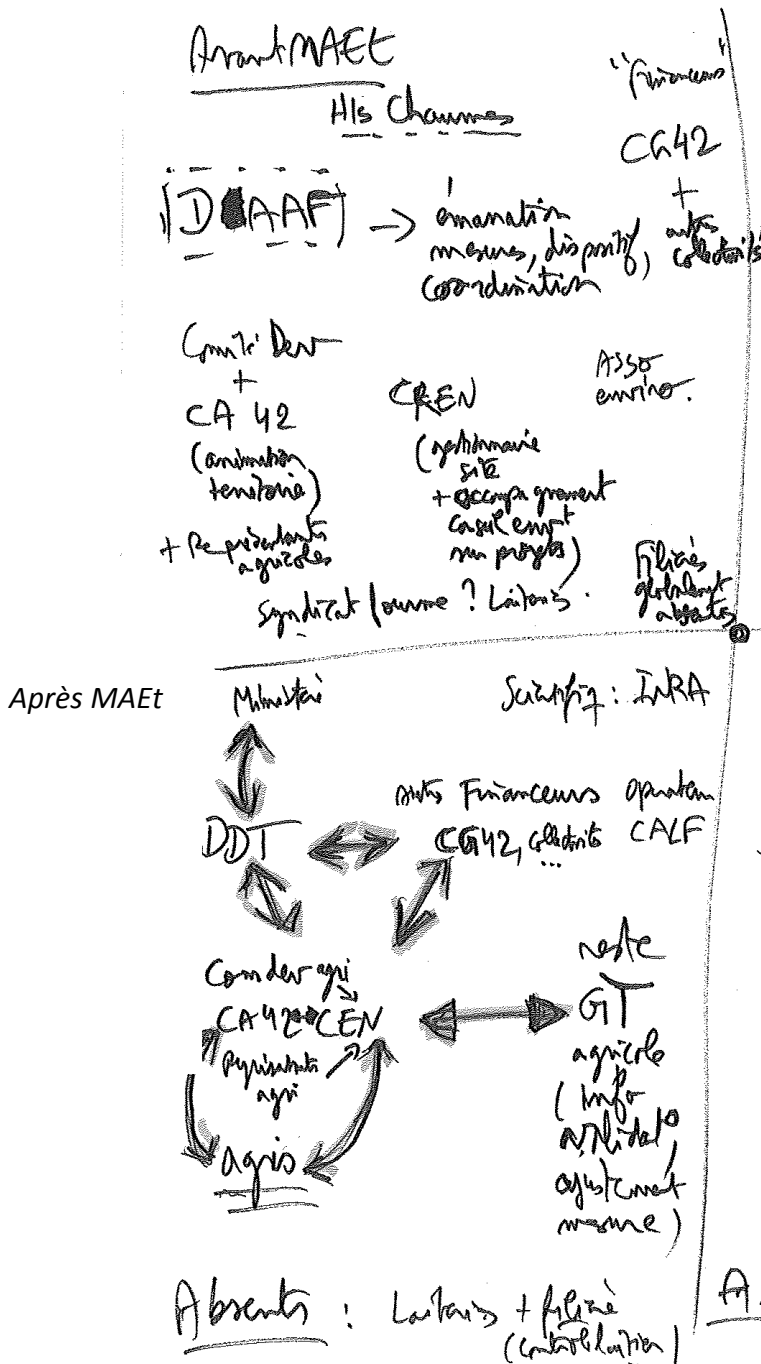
Avant MAEt

Hts Chaumes

"financeurs"

CG42
+
autres collectivités

DDAAF → émanation mesures, dispositif, coordination

Comité Dev
+
CA 42
(animation territoriale)
+ Représentants agricoles

CREN
(gestionnaire site
+ accompagnement casuel empt sur projets)

Asso enviro.

Syndicat Lournie ? Laitiers.

Filières globalement absents

Après MAEt

Ministère

Scientifiq : INRA

autres Financeurs opérateurs
CG42, collectivités CALF
...

DDT

Com dev agri
CA42 CEN
représentants agri

reste
GT
agricole
(info validation ajustement mesure)

agris

Absents : Laitiers + filière (contractualisation)

A